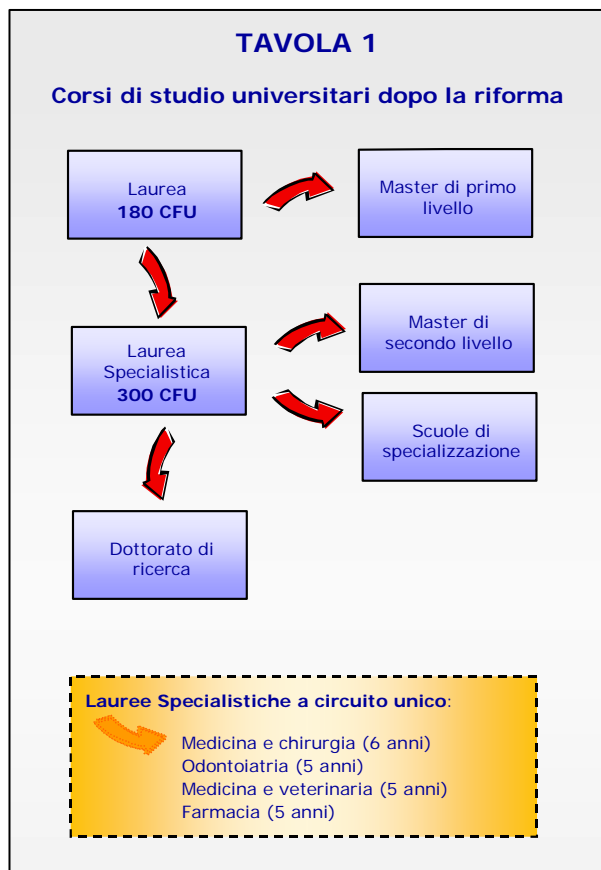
TAVOLA 1

Corsi di studio universitari dopo la riforma

Laurea
180 CFU

Master di primo livello

Laurea Specialistica
300 CFU

Master di secondo livello

Scuole di specializzazione

Dottorato di ricerca

Lauree Specialistiche a circuito unico:

Medicina e chirurgia (6 anni)
Odontoiatria (5 anni)
Medicina e veterinaria (5 anni)
Farmacia (5 anni)